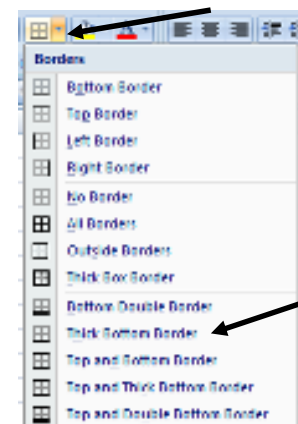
Borders

Bottom Border
Top Border
Left Border
Right Border
No Border
All Borders
Outside Borders
Thick Box Border
Bottom Double Border
Thick Bottom Border
Top and Bottom Border
Top and Thick Bottom Border
Top and Double Bottom Border